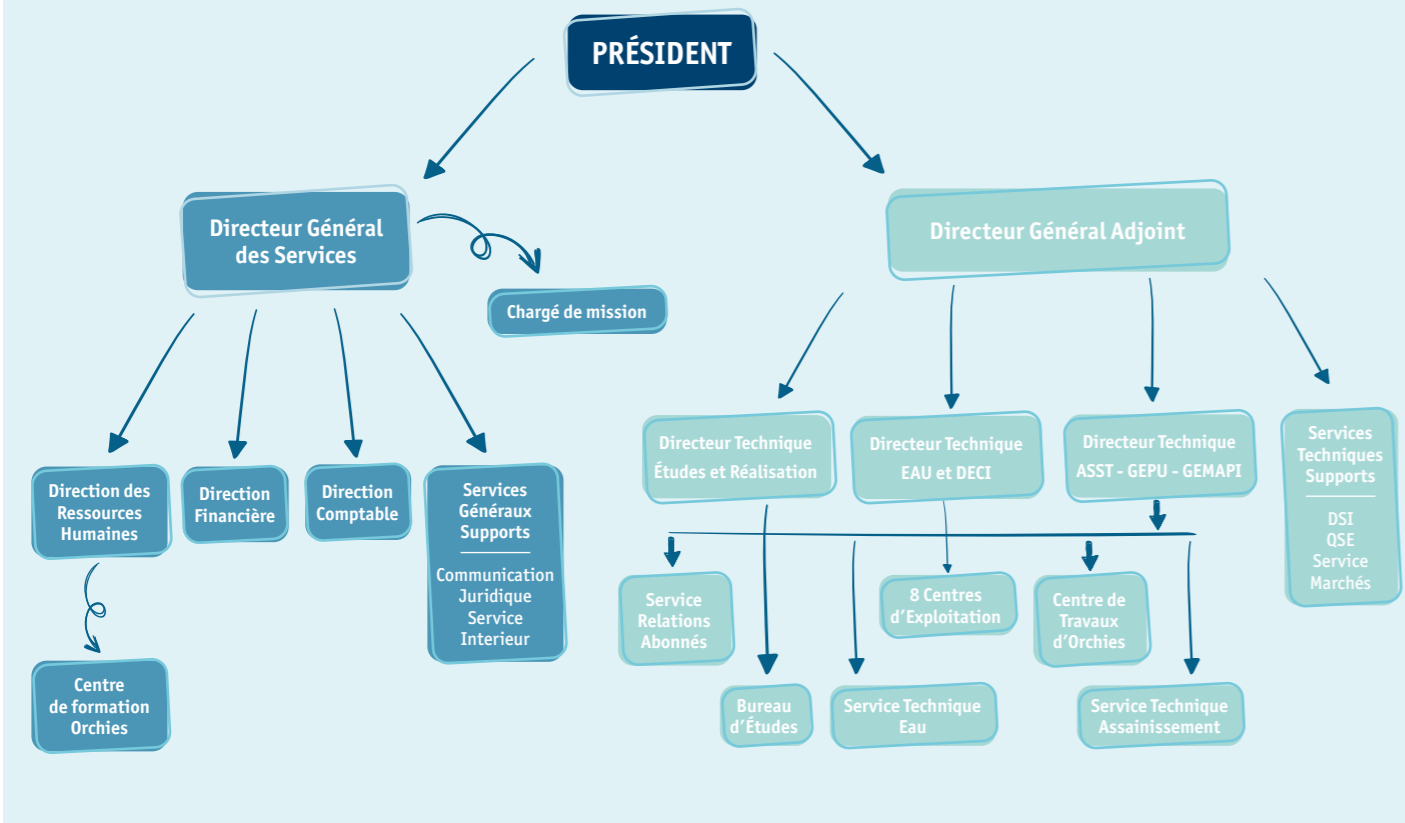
PRÉSIDENT

Directeur Général des Services

Chargé de mission

Direction des Ressources Humaines

Centre de formation Orchies

Direction Financière

Direction Comptable

Services Généraux Supports

Communication
Juridique
Service Interieur

Directeur Général Adjoint

Directeur Technique Études et Réalisation

Directeur Technique EAU et DECI

Directeur Technique ASST - GEPU - GEMAPI

Services Techniques Supports

DSI
QSE
Service Marchés

Service Relations Abonnés

Bureau d'Études

Service Technique Eau

8 Centres d'Exploitation

Centre de Travaux d'Orchies

Service Technique Assainissement